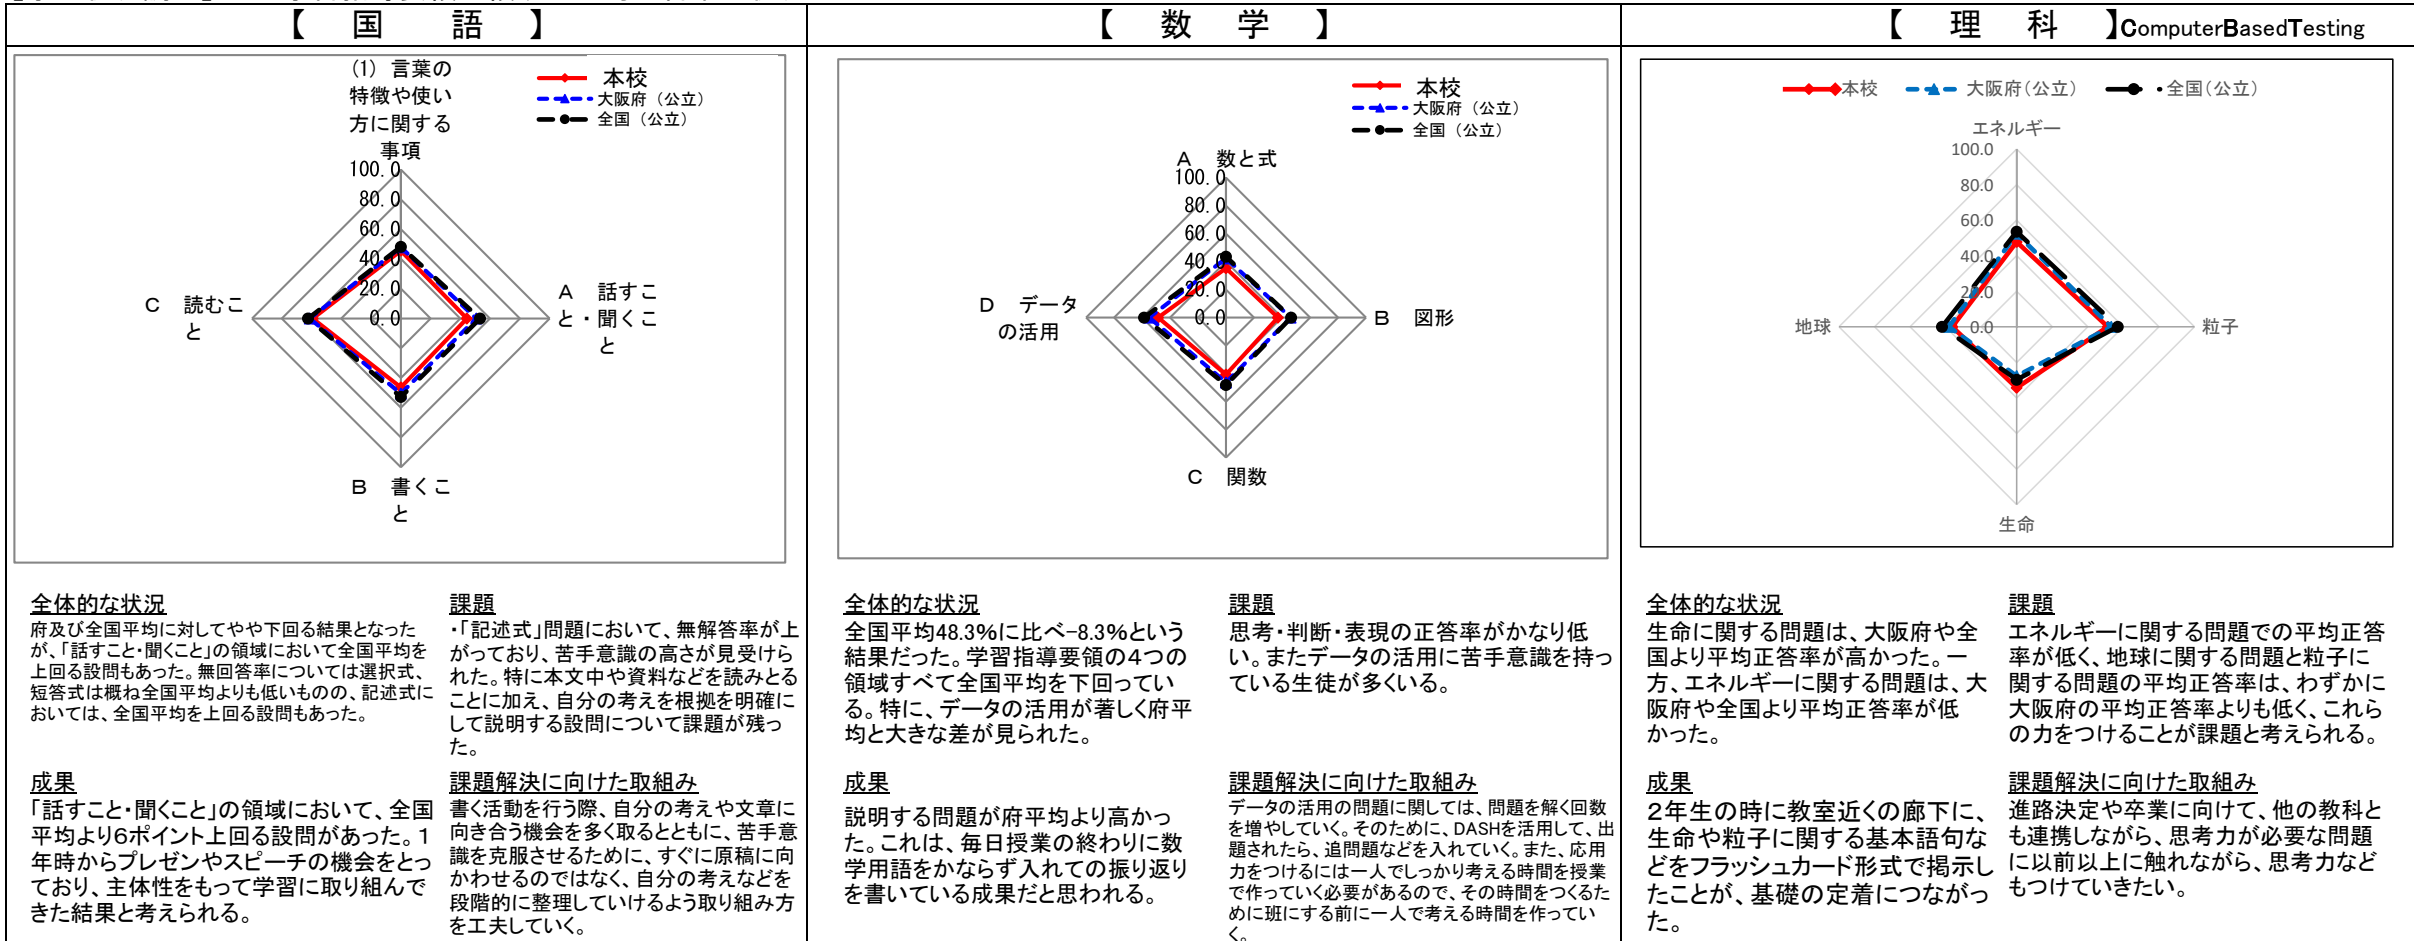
【　国　　語　】

(1) 言葉の特徴や使い方に関する事項
本校
大阪府（公立）
全国（公立）
100.0
80.0
60.0
40.0
20.0
0.0
C　読むこと
A　話すこと・聞くこと
B　書くこと

全体的な状況
府及び全国平均に対してやや下回る結果となったが、「話すこと・聞くこと」の領域において全国平均を上回る設問もあった。無回答率については選択式、短答式は概ね全国平均よりも低いものの、記述式においては、全国平均を上回る設問もあった。

課題
・「記述式」問題において、無解答率が上がっており、苦手意識の高さが見受けられた。特に本文中や資料などを読みとることに加え、自分の考えを根拠を明確にして説明する設問について課題が残った。

成果
「話すこと・聞くこと」の領域において、全国平均より6ポイント上回る設問があった。1年時からプレゼンやスピーチの機会をとっており、主体性をもって学習に取り組んできた結果と考えられる。

課題解決に向けた取組み
書く活動を行う際、自分の考えや文章に向き合う機会を多く取るとともに、苦手意識を克服させるために、すぐに原稿に向かわせるのではなく、自分の考えなどを段階的に整理していけるよう取り組み方を工夫していく。

【　数　　学　】

本校
大阪府（公立）
全国（公立）
A　数と式
100.0
80.0
60.0
40.0
20.0
0.0
D　データの活用
B　図形
C　関数

全体的な状況
全国平均48.3%に比べ−8.3%という結果だった。学習指導要領の4つの領域すべて全国平均を下回っている。特に、データの活用が著しく府平均と大きな差が見られた。

課題
思考・判断・表現の正答率がかなり低い。またデータの活用に苦手意識を持っている生徒が多くいる。

成果
説明する問題が府平均より高かった。これは、毎日授業の終わりに数学用語をかならず入れての振り返りを書いている成果だと思われる。

課題解決に向けた取組み
データの活用の問題に関しては、問題を解く回数を増やしていく。そのために、DASHを活用して、出題されたら、追問題などを入れていく。また、応用力をつけるには一人でしっかり考える時間を授業で作っていく必要があるので、その時間をつくるために班にする前に一人で考える時間を作っていく。

【　理　　科　】ComputerBasedTesting

本校
大阪府（公立）
全国（公立）
エネルギー
100.0
80.0
60.0
40.0
20.0
0.0
地球
粒子
生命

全体的な状況
生命に関する問題は、大阪府や全国より平均正答率が高かった。一方、エネルギーに関する問題は、大阪府や全国より平均正答率が低かった。

課題
エネルギーに関する問題での平均正答率が低く、地球に関する問題と粒子に関する問題の平均正答率は、わずかに大阪府の平均正答率よりも低く、これらの力をつけることが課題と考えられる。

成果
2年生の時に教室近くの廊下に、生命や粒子に関する基本語句などをフラッシュカード形式で掲示したことが、基礎の定着につながった。

課題解決に向けた取組み
進路決定や卒業に向けて、他の教科とも連携しながら、思考力が必要な問題に以前以上に触れながら、思考力などもつけていきたい。